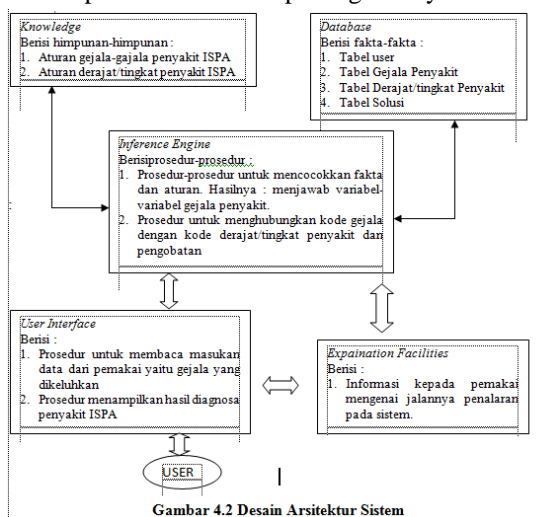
Knowledge
Berisi himpunan-himpunan :
1. Aturan gejala-gajala penyakit ISPA
2. Aturan derajat/tingkat penyakit ISPA

Database
Berisi fakta-fakta :
1. Tabel user
2. Tabel Gejala Penyakit
3. Tabel Derajat/tingkat Penyakit
4. Tabel Solusi

Inference Engine
Berisiprosedur-prosedur :
1. Prosedur-prosedur untuk mencocokkan fakta dan aturan. Hasilnya : menjawab variabel-variabel gejala penyakit.
2. Prosedur untuk menghubungkan kode gejala dengan kode derajat/tingkat penyakit dari pengobatan

User Interface
Berisi :
1. Prosedur untuk membaca masukan data dari pemakai yaitu gejala yang dikeluhkan
2. Prosedur menampilkan hasil diagnosa penyakit ISPA

Expaination Facilities
Berisi :
1. Informasi kepada pemakai mengenai jalannya penalaran pada sistem.

USER

Gambar 4.2 Desain Arsitektur Sistem